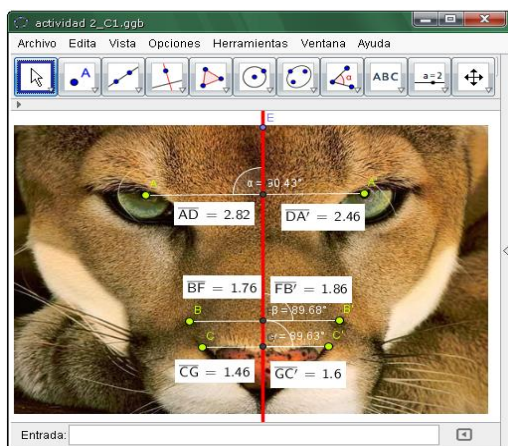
actividad 2_C1.ggb

Archivo Edita Vista Opciones Herramientas Ventana Ayuda

ABC

a=2

E

A

α = 90.43°

A'

$\overline{AD} = 2.82$

$\overline{DA'} = 2.46$

$\overline{BF} = 1.76$

$\overline{FB'} = 1.86$

B

β = 89.68°

B'

C

γ = 89.63°

C'

$\overline{CG} = 1.46$

$\overline{GC'} = 1.6$

Entrada: